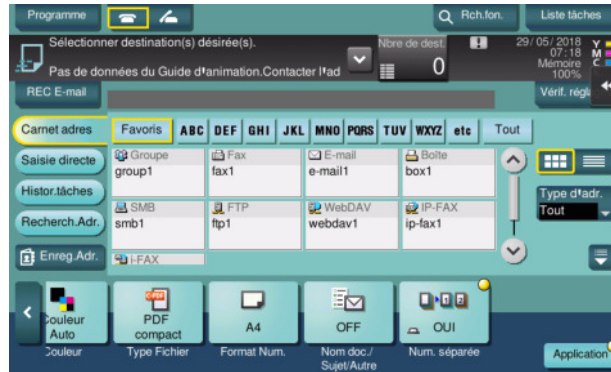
Programme

Rch.fon.

Liste tâches

Sélectionner destination(s) désirée(s).

Pas de données du Guide d'animation.Contacter l'ad

Nbre de dest.

0

29/05/2018
07:18
Mémoire
100%

Y
M
C
K

REC E-mail

Vérif. régl

Carnet adres

Favoris

ABC

DEF

GHI

JKL

MNO

PQRS

TUV

WXYZ

etc

Tout

Saisie directe

Histor.tâches

Recherch.Adr.

Enreg.Adr.

Groupe
group1

Fax
fax1

E-mail
e-mail1

Boîte
box1

SMB
smb1

FTP
ftp1

WebDAV
webdav1

IP-FAX
ip-fax1

I-FAX

Type d'adr.
Tout

Couleur Auto
Couleur

PDF compact
Type Fichier

A4
Format Num.

OFF
Nom doc./ Sujet/Autre

OUI
Num. séparée

Application